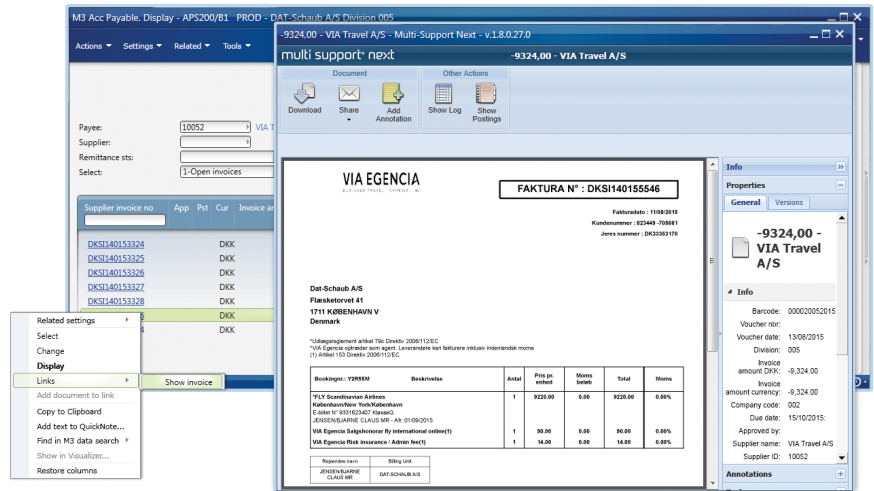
M3 Acc Payable. Display - APS200/B1 PROD - DAT-Schaub A/S Division 005

Actions ▾ Settings ▾ Related ▾ Tools ▾

Payee: 10052 VIA T
Supplier:
Remittance sts:
Select: 1-Open invoices

| Supplier invoice no | App | Pst | Cur | Invoice a |
|---|---|---|---|---|
| DKSI140153324 | | | DKK | |
| DKSI140153325 | | | DKK | |
| DKSI140153326 | | | DKK | |
| DKSI140153327 | | | DKK | |
| DKSI140153328 | | | DKK | |
| | | | DKK | |
| | | | DKK | |

Related settings
Select
Change
Display
Links
Add document to link
Copy to Clipboard
Add text to QuickNote...
Find in M3 data search
Show in Visualizer...
Restore columns

Show invoice

-9324,00 - VIA Travel A/S - Multi-Support Next - v.1.8.0.27.0

multi support next -9324,00 - VIA Travel A/S

Document
Download Share Add Annotation
Other Actions
Show Log Show Postings

VIA EGENCIA
BUSINESS TRAVEL · EXPENSE · MICE

FAKTURA N° : DKSI140155546

Fakturadato : 11/08/2015
Kundenummer : 023449 -706661
Jeres nummer : DK33383170

Dat-Schaub A/S
Flæsketorvet 41
1711 KØBENHAVN V
Denmark

*Udlægsreglement artikel 79c Direktiv 2006/112/EC
*VIA Egencia optræder som agent. Leverandøre kan fakturere inklusiv indenlandsk moms
(1) Artikel 153 Direktiv 2006/112/EC

| Bookingnr.: Y2R55M | Beskrivelse | Antal | Pris pr. enhed | Moms beløb | Total | Moms |
|---|---|---|---|---|---|---|
| *FLY Scandinavian Airlines København/New York/København E-billet N° 9331623407 KlasseQ JENSEN/BJARNE CLAUS MR - Afr: 01/09/2015 | | 1 | 9220.00 | 0.00 | 9220.00 | 0.00% |
| VIA Egencia Salgshonorar fly international online(1) | | 1 | 90.00 | 0.00 | 90.00 | 0.00% |
| VIA Egencia Risk insurance / Admin fee(1) | | 1 | 14.00 | 0.00 | 14.00 | 0.00% |

| Rejsendes navn | Billing Unit |
|---|---|
| JENSEN/BJARNE CLAUS MR | DAT-SCHAUB A/S |

Info
Properties
General Versions
-9324,00 - VIA Travel A/S
Info
Barcode: 000020052015
Voucher nbr:
Voucher date: 13/08/2015
Division: 005
Invoice amount DKK: -9,324.00
Invoice amount currency: -9,324.00
Company code: 002
Due date: 15/10/2015:
Approved by:
Supplier name: VIA Travel A/S
Supplier ID: 10052
Annotations